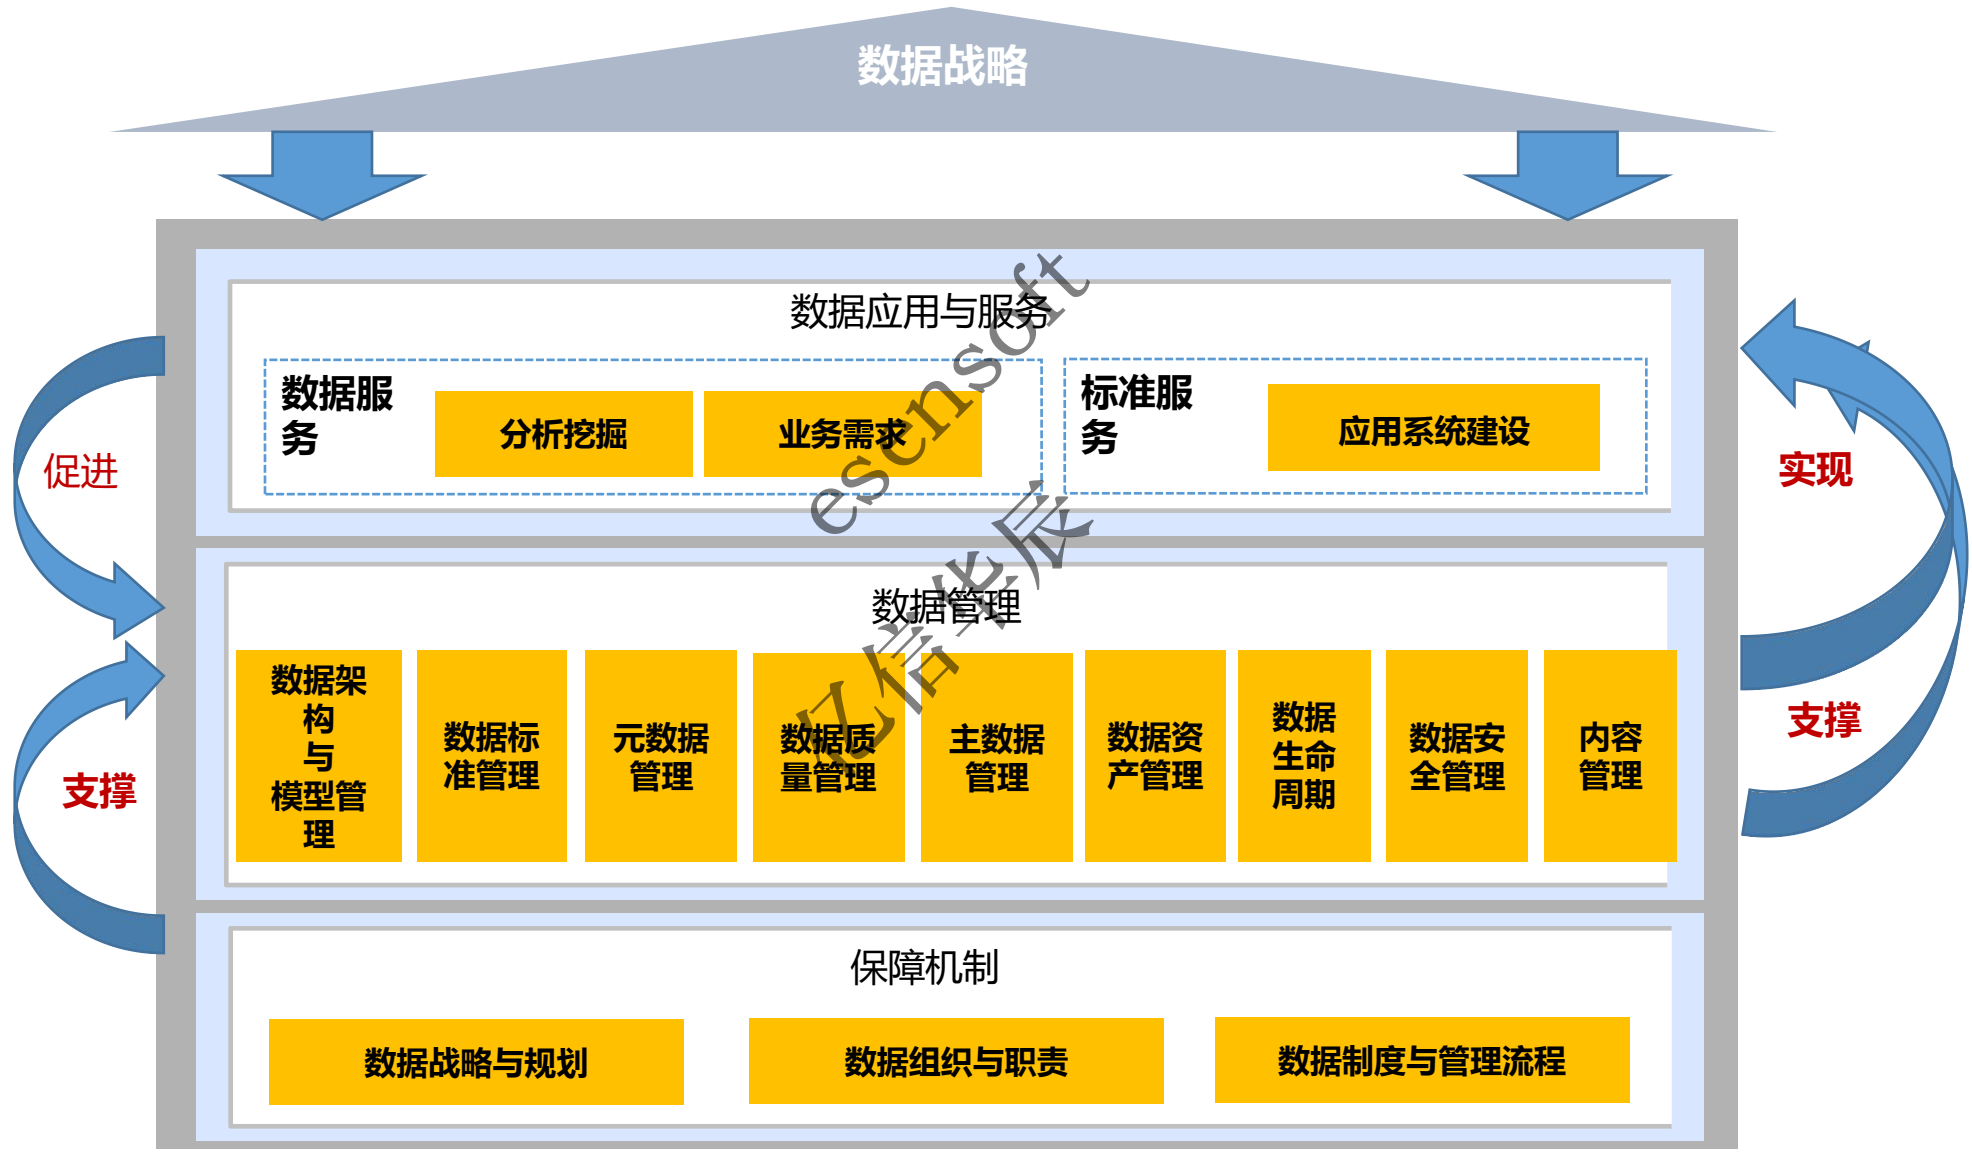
数据战略

促进

支撑

实现

支撑

数据应用与服务

数据服务

分析挖掘

业务需求

标准服务

应用系统建设

数据管理

数据架构与模型管理

数据标准管理

元数据管理

数据质量管理

主数据管理

数据资产管理

数据生命周期

数据安全管理

内容管理

保障机制

数据战略与规划

数据组织与职责

数据制度与管理流程

esensoft

亿信华辰